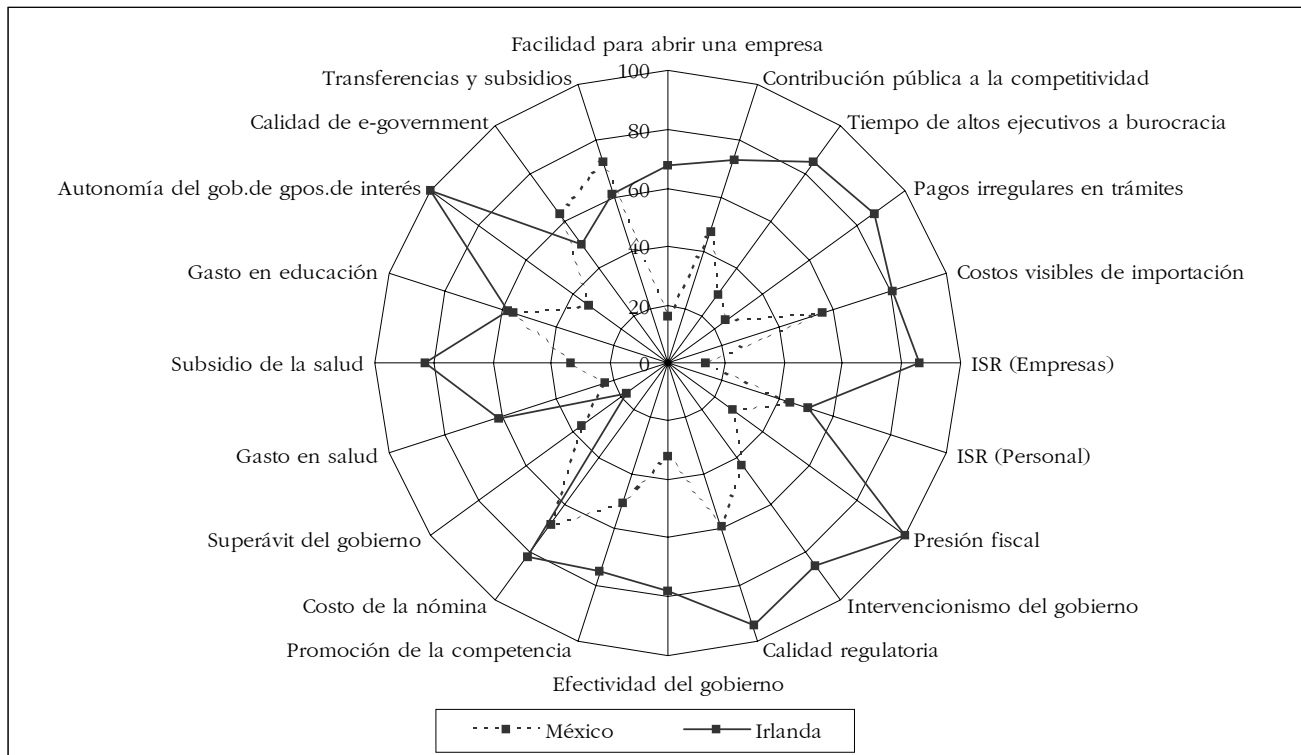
Facilidad para abrir una empresa
Contribución pública a la competitividad
Tiempo de altos ejecutivos a burocracia
Pagos irregulares en trámites
Costos visibles de importación
ISR (Empresas)
ISR (Personal)
Presión fiscal
Intervencionismo del gobierno
Calidad regulatoria
Efectividad del gobierno
Promoción de la competencia
Costo de la nómina
Superávit del gobierno
Gasto en salud
Subsidio de la salud
Gasto en educación
Autonomía del gob.de gpos.de interés
Calidad de e-government
Transferencias y subsidios

100
80
60
40
20
0

México
Irlanda